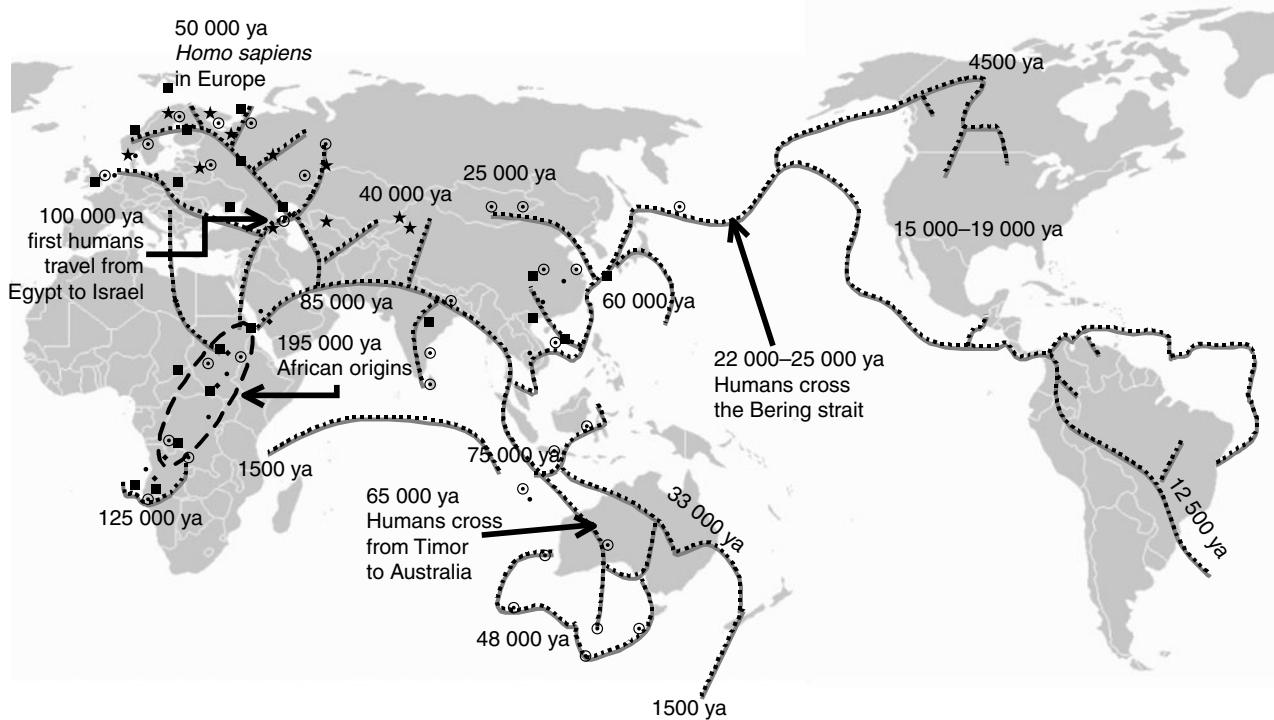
50 000 ya
*Homo sapiens*
in Europe

4500 ya

25 000 ya

40 000 ya

100 000 ya
first humans
travel from
Egypt to Israel

15 000–19 000 ya

85 000 ya

60 000 ya

195 000 ya
African origins

22 000–25 000 ya
Humans cross
the Bering strait

1500 ya

75 000 ya

33 000 ya

12 500 ya

125 000 ya

65 000 ya
Humans cross
from Timor
to Australia

48 000 ya

1500 ya